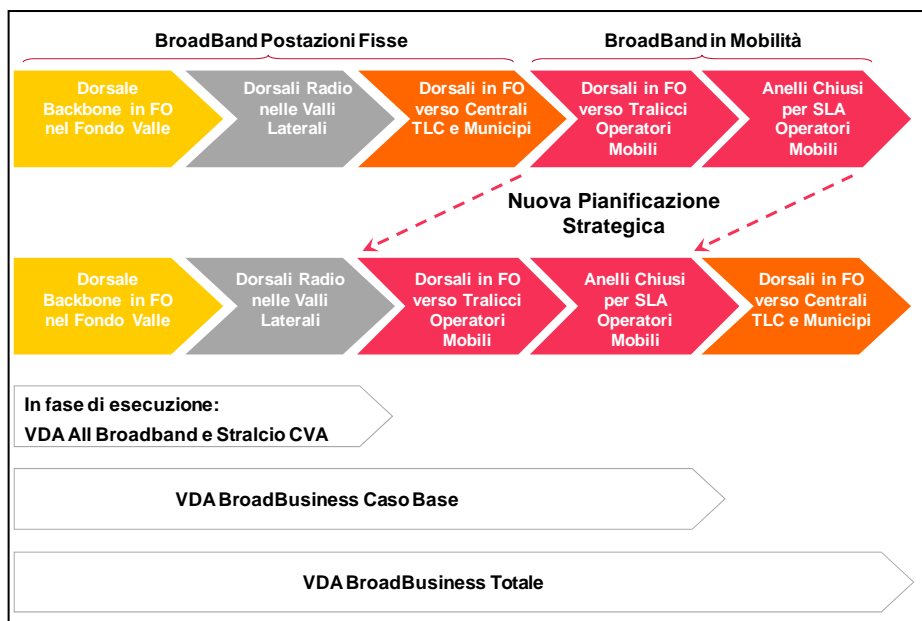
BroadBand Postazioni Fisse

BroadBand in Mobilità

Dorsale Backbone in FO nel Fondo Valle

Dorsali Radio nelle Valli Laterali

Dorsali in FO verso Centrali TLC e Municipi

Dorsali in FO verso Tralicci Operatori Mobili

Anelli Chiusi per SLA Operatori Mobili

Nuova Pianificazione Strategica

Dorsale Backbone in FO nel Fondo Valle

Dorsali Radio nelle Valli Laterali

Dorsali in FO verso Tralicci Operatori Mobili

Anelli Chiusi per SLA Operatori Mobili

Dorsali in FO verso Centrali TLC e Municipi

In fase di esecuzione:
VDA All Broadband e Stralcio CVA

VDA BroadBusiness Caso Base

VDA BroadBusiness Totale